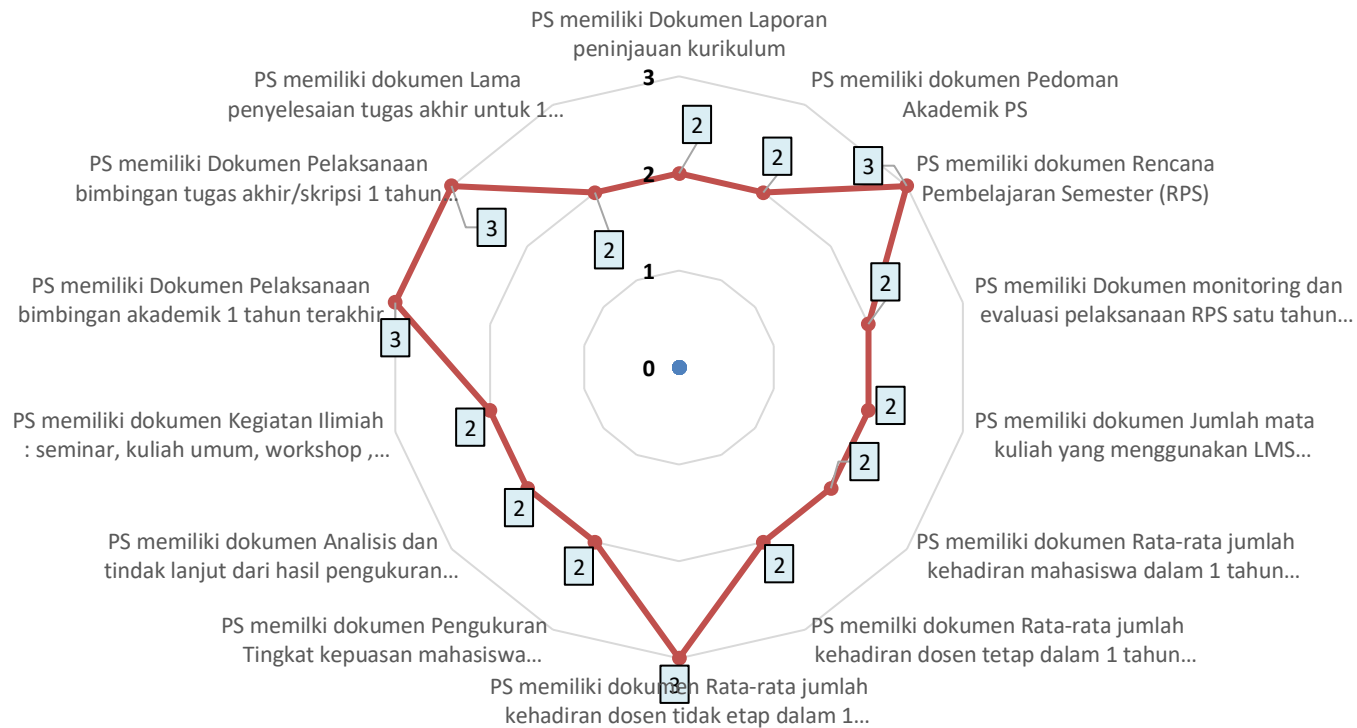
PS memiliki Dokumen Laporan peninjauan kurikulum

PS memiliki dokumen Pedoman Akademik PS

PS memiliki dokumen Rencana Pembelajaran Semester (RPS)

PS memiliki Dokumen monitoring dan evaluasi pelaksanaan RPS satu tahun...

PS memiliki dokumen Jumlah mata kuliah yang menggunakan LMS...

PS memiliki dokumen Rata-rata jumlah kehadiran mahasiswa dalam 1 tahun...

PS memilki dokumen Rata-rata jumlah kehadiran dosen tetap dalam 1 tahun...

PS memiliki dokumen Rata-rata jumlah kehadiran dosen tidak etap dalam 1...

PS memilki dokumen Pengukuran Tingkat kepuasan mahasiswa...

PS memiliki dokumen Analisis dan tindak lanjut dari hasil pengukuran...

PS memiliki dokumen Kegiatan Ilimiah : seminar, kuliah umum, workshop ,...

PS memiliki Dokumen Pelaksanaan bimbingan akademik 1 tahun terakhir

PS memiliki Dokumen Pelaksanaan bimbingan tugas akhir/skripsi 1 tahun...

PS memiliki dokumen Lama penyelesaian tugas akhir untuk 1...

3
2
1
0

2
2
3
2
2
2
2
3
2
2
2
3
3
2